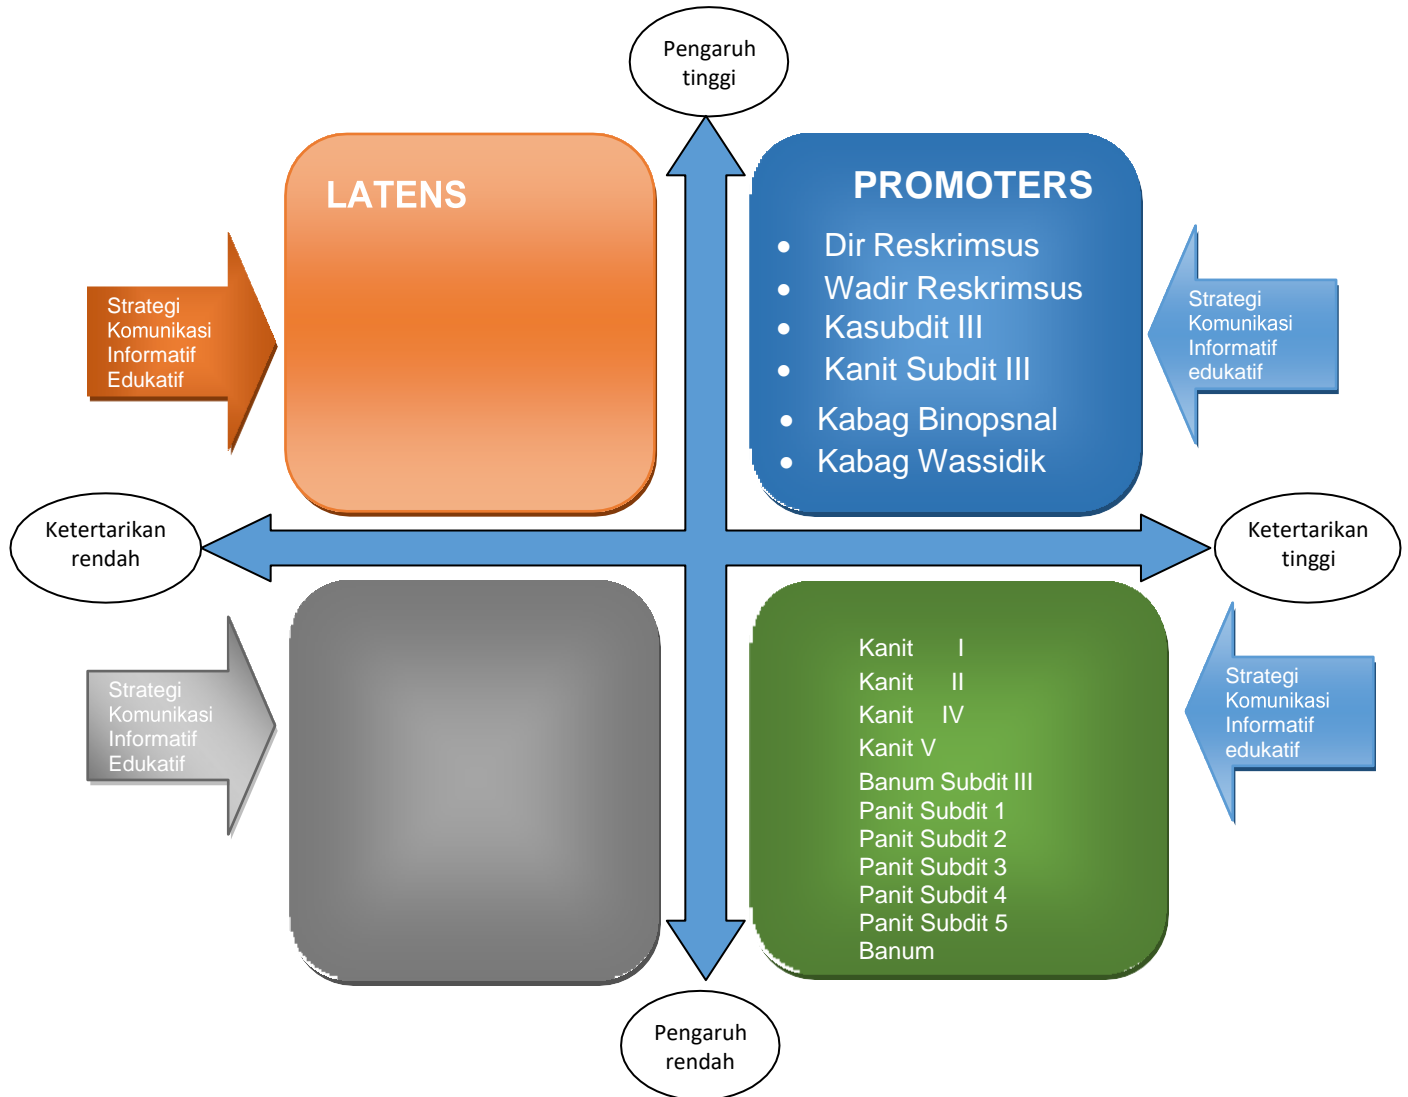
Pengaruh tinggi

LATENS

Strategi Komunikasi Informatif Edukatif

PROMOTERS

- Dir Reskrimsus
- Wadir Reskrimsus
- Kasubdit III
- Kanit Subdit III
- Kabag Binopsnal
- Kabag Wassidik

Strategi Komunikasi Informatif edukatif

Ketertarikan rendah

Ketertarikan tinggi

Strategi Komunikasi Informatif Edukatif

Kanit I
Kanit II
Kanit IV
Kanit V
Banum Subdit III
Panit Subdit 1
Panit Subdit 2
Panit Subdit 3
Panit Subdit 4
Panit Subdit 5
Banum

Strategi Komunikasi Informatif edukatif

Pengaruh rendah